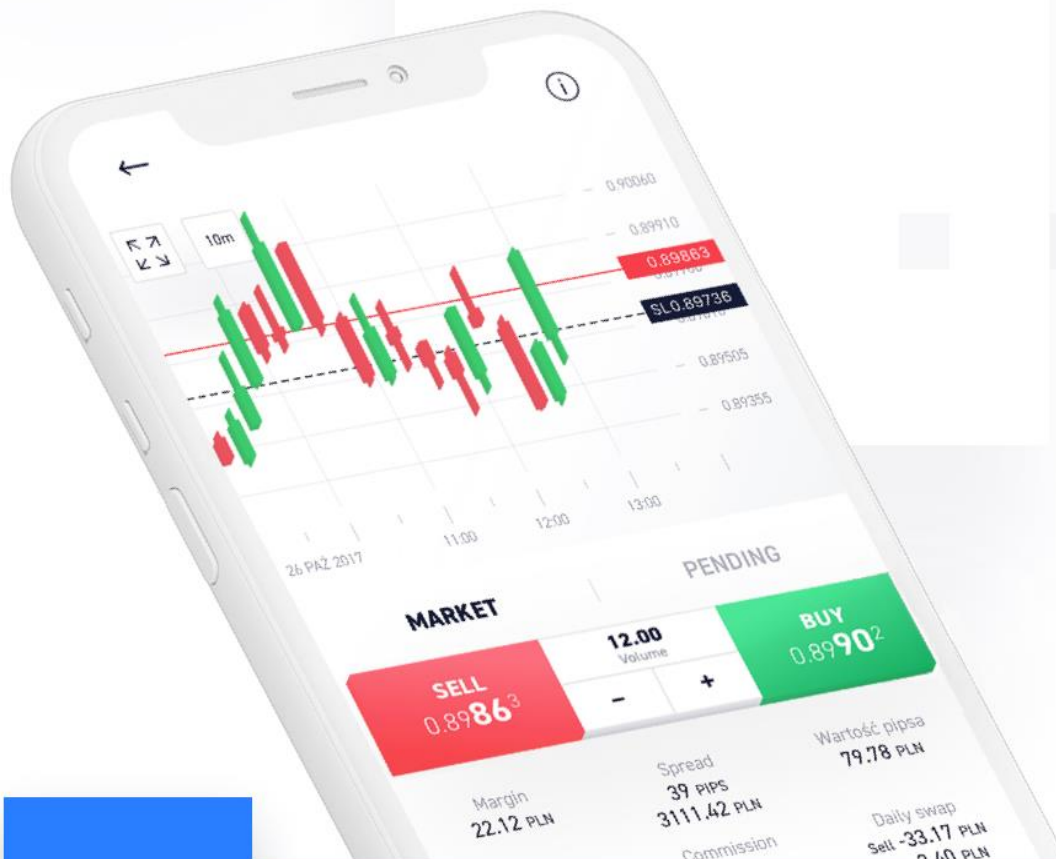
10m

0.90060
0.89910
0.89863
SL0.89736
0.89505
0.89355

26 PAŹ 2017
11:00
12:00
13:00

MARKET
PENDING

SELL
0.89$86^3$

12.00
Volume
-
+

BUY
0.89$90^2$

Margin
22.12 PLN

Spread
39 PIPS
3111.42 PLN

Commission

Wartość pipsa
79.78 PLN

Daily swap
Sell -33.17 PLN
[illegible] PLN